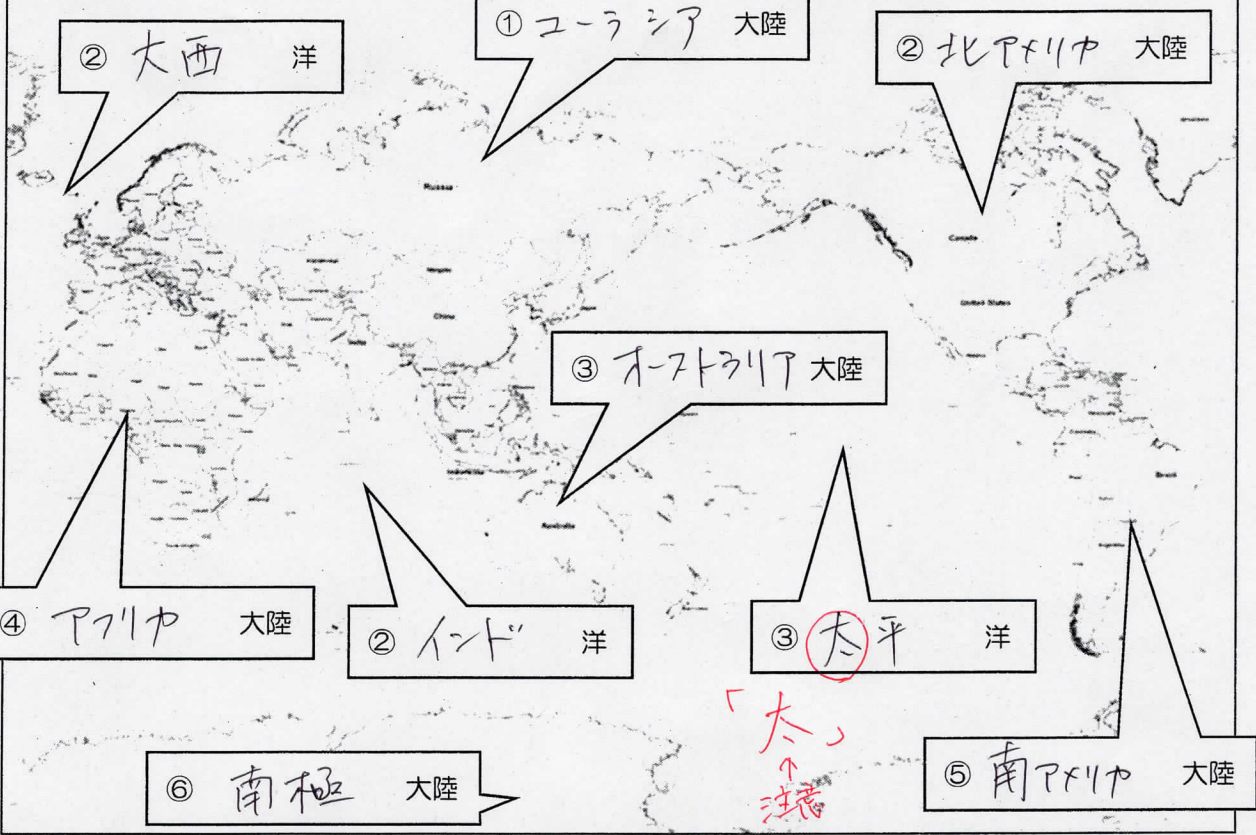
② 大西 洋

① ユーラシア 大陸

② 北アメリカ 大陸

Russia

Canada

China

United States

③ オーストラリア 大陸

Australia

Brazil

④ アフリカ 大陸

② インド 洋

③ 太平 洋

「太」
↑
注意

⑥ 南極 大陸

⑤ 南アメリカ 大陸